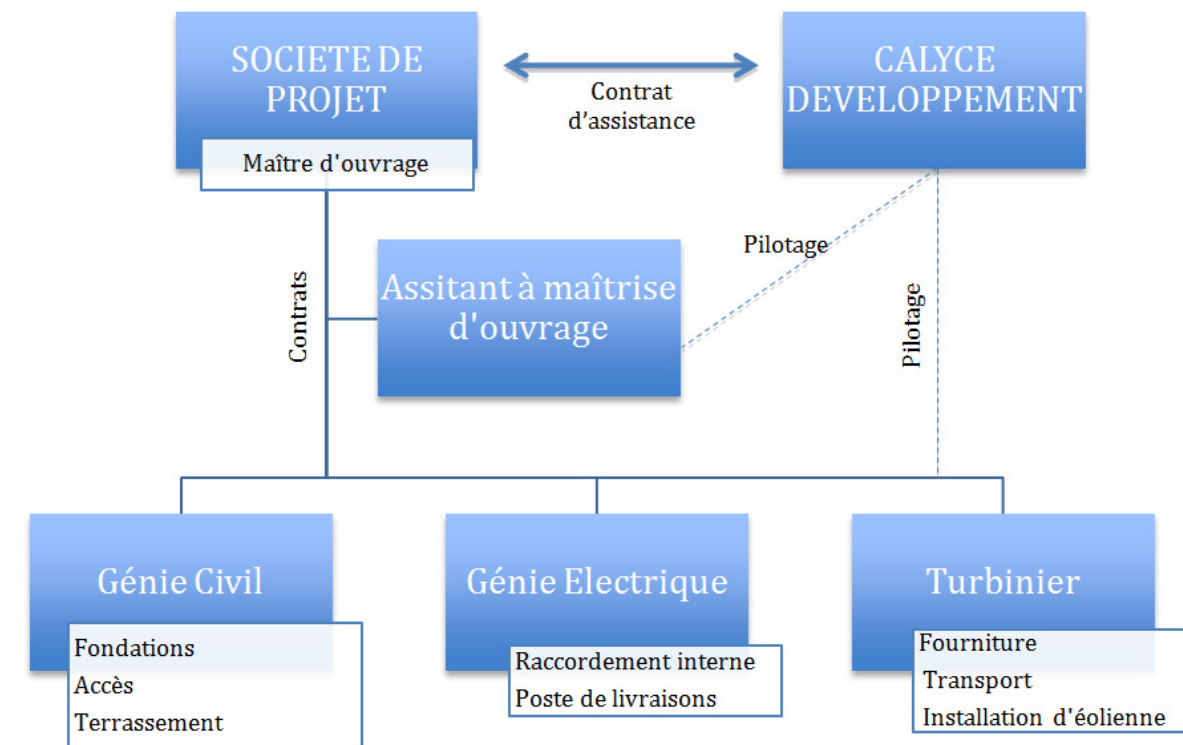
SOCIETE DE PROJET

Maître d'ouvrage

Contrat d'assistance

CALYCE DEVELOPPEMENT

Pilotage

Contrats

Assitant à maîtrise d'ouvrage

Pilotage

Génie Civil

Fondations
Accès
Terrassement

Génie Electrique

Raccordement interne
Poste de livraisons

Turbinier

Fourniture
Transport
Installation d'éolienne